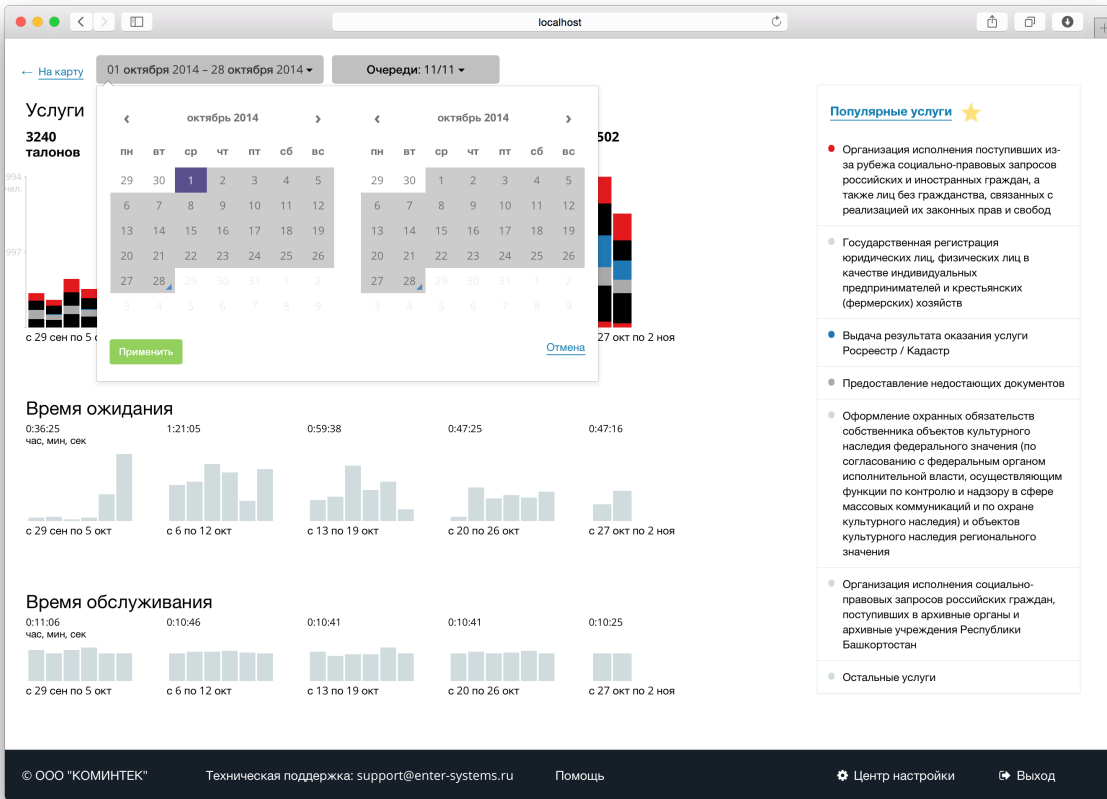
localhost

← На карту

01 октября 2014 – 28 октября 2014

Очереди: 11/11

Услуги

3240 талонов

502

994 чел.

997

октябрь 2014

| пн | вт | ср | чт | пт | сб | вс |
|---|---|---|---|---|---|---|
| 29 | 30 | 1 | 2 | 3 | 4 | 5 |
| 6 | 7 | 8 | 9 | 10 | 11 | 12 |
| 13 | 14 | 15 | 16 | 17 | 18 | 19 |
| 20 | 21 | 22 | 23 | 24 | 25 | 26 |
| 27 | 28 | 29 | 30 | 31 | 1 | 2 |
| 3 | 4 | 5 | 6 | 7 | 8 | 9 |

октябрь 2014

| пн | вт | ср | чт | пт | сб | вс |
|---|---|---|---|---|---|---|
| 29 | 30 | 1 | 2 | 3 | 4 | 5 |
| 6 | 7 | 8 | 9 | 10 | 11 | 12 |
| 13 | 14 | 15 | 16 | 17 | 18 | 19 |
| 20 | 21 | 22 | 23 | 24 | 25 | 26 |
| 27 | 28 | 29 | 30 | 31 | 1 | 2 |
| 3 | 4 | 5 | 6 | 7 | 8 | 9 |

Применить

Отмена

с 29 сен по 5 окт

27 окт по 2 ноя

Время ожидания

0:36:25
час, мин, сек

1:21:05

0:59:38

0:47:25

0:47:16

с 29 сен по 5 окт

с 6 по 12 окт

с 13 по 19 окт

с 20 по 26 окт

с 27 окт по 2 ноя

Время обслуживания

0:11:06
час, мин, сек

0:10:46

0:10:41

0:10:41

0:10:25

с 29 сен по 5 окт

с 6 по 12 окт

с 13 по 19 окт

с 20 по 26 окт

с 27 окт по 2 ноя

Популярные услуги

Организация исполнения поступивших из-за рубежа социально-правовых запросов российских и иностранных граждан, а также лиц без гражданства, связанных с реализацией их законных прав и свобод

Государственная регистрация юридических лиц, физических лиц в качестве индивидуальных предпринимателей и крестьянских (фермерских) хозяйств

Выдача результата оказания услуги Росреестр / Кадастр

Предоставление недостающих документов

Оформление охранных обязательств собственника объектов культурного наследия федерального значения (по согласованию с федеральным органом исполнительной власти, осуществляющим функции по контролю и надзору в сфере массовых коммуникаций и по охране культурного наследия) и объектов культурного наследия регионального значения

Организация исполнения социально-правовых запросов российских граждан, поступивших в архивные органы и архивные учреждения Республики Башкортостан

Остальные услуги

© ООО "КОМИНТЕК"

Техническая поддержка: support@enter-systems.ru

Помощь

Центр настройки

Выход